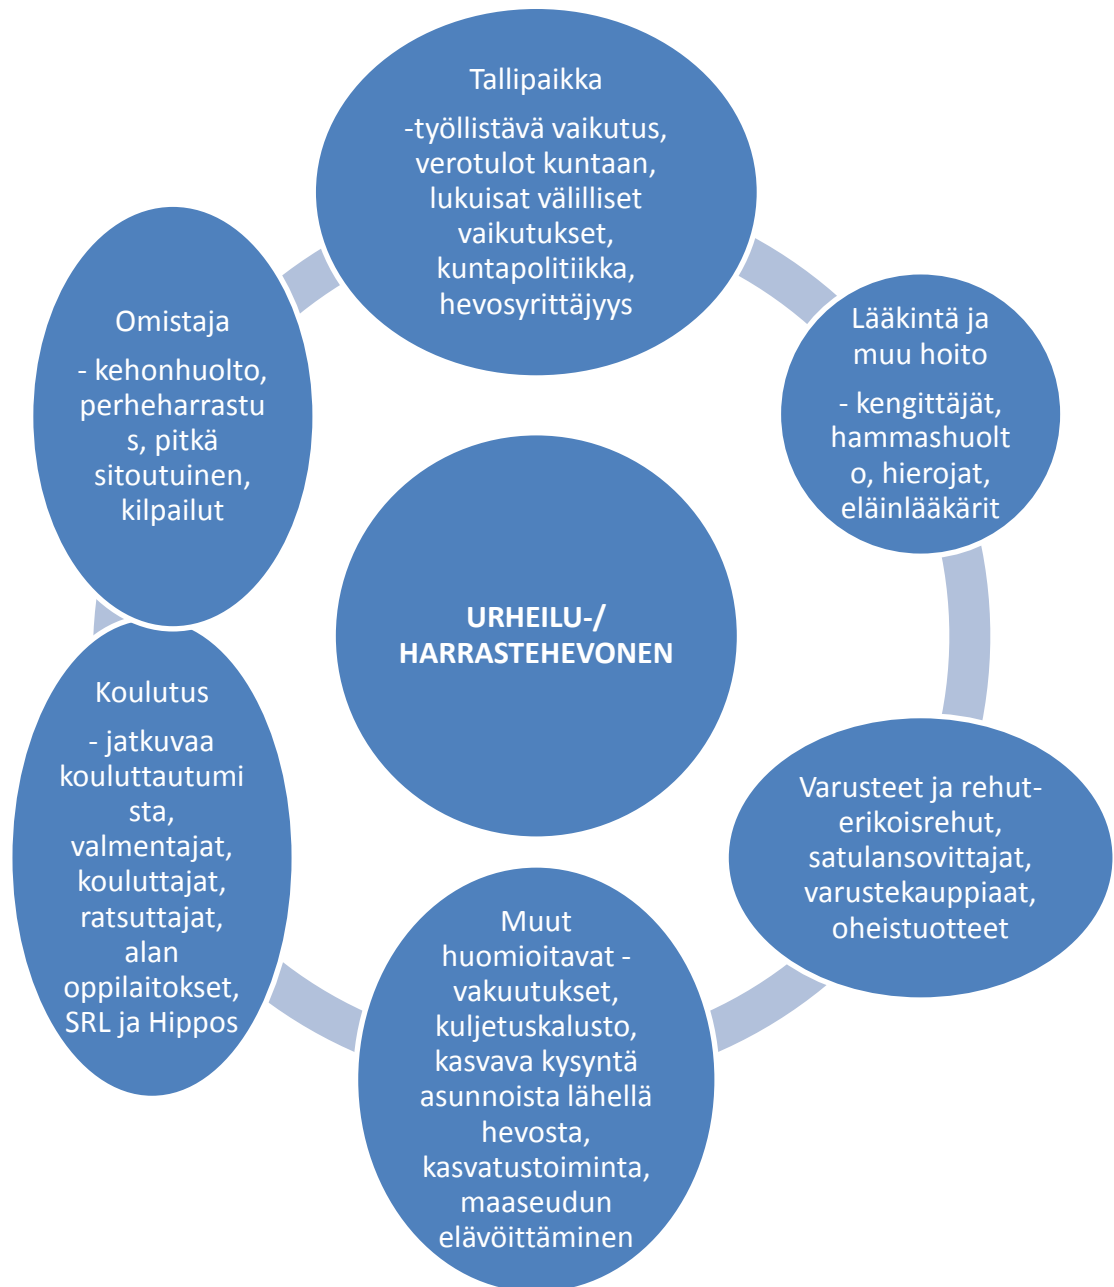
Tallipaikka

-työllistävä vaikutus, verotulot kuntaan, lukuisat välilliset vaikutukset, kuntapolitiikka, hevosyrittäjyys

Lääkintä ja muu hoito

- kengittäjät, hammashuolto, hierojat, eläinlääkärit

Varusteet ja rehut- erikoisrehut, satulansovittajat, varustekauppiaat, oheistuotteet

Muut huomioitavat - vakuutukset, kuljetuskalusto, kasvava kysyntä asunnoista lähellä hevosta, kasvatustoiminta, maaseudun elävöittäminen

Koulutus

- jatkuvaa kouluttautumista, valmentajat, kouluttajat, ratsuttajat, alan oppilaitokset, SRL ja Hippos

Omistaja

- kehonhuolto, perheharrastus, pitkä sitoutuinen, kilpailut

URHEILU-/ HARRASTEHEVONEN